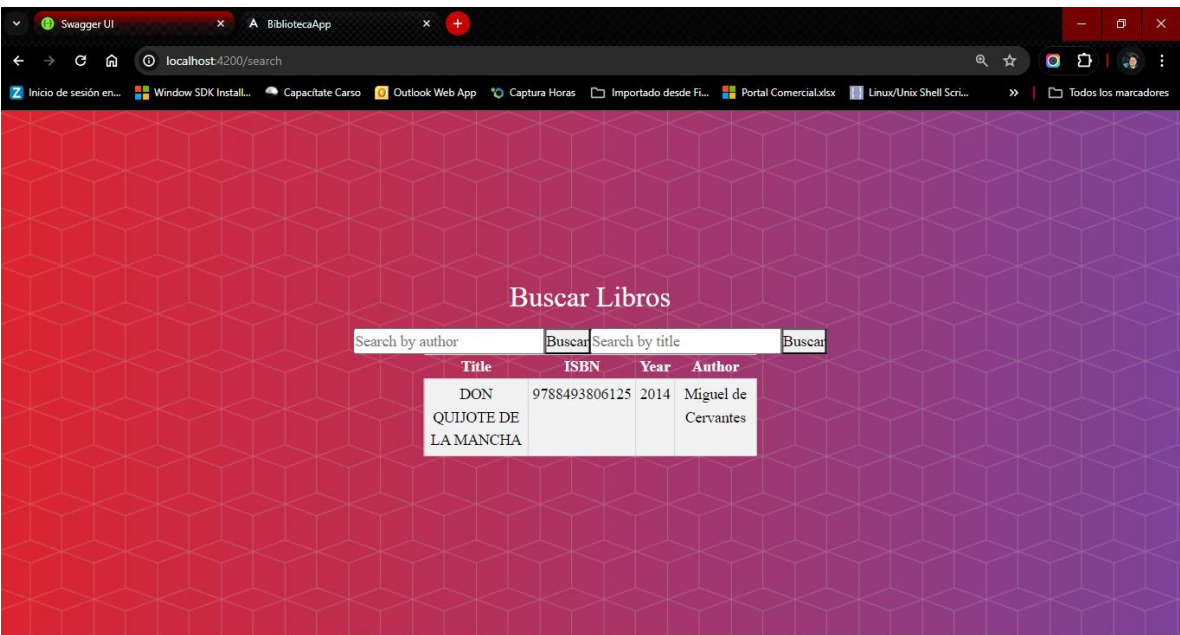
Swagger UI
BibliotecaApp
localhost:4200/search
Inicio de sesión en... Window SDK Install... Capacítate Carso Outlook Web App Captura Horas Importado desde Fi... Portal Comercial.xlsx Linux/Unix Shell Scri... Todos los marcadores

Buscar Libros

Search by author Buscar Search by title Buscar

| Title | ISBN | Year | Author |
|---|---|---|---|
| DON QUIJOTE DE LA MANCHA | 9788493806125 | 2014 | Miguel de Cervantes |